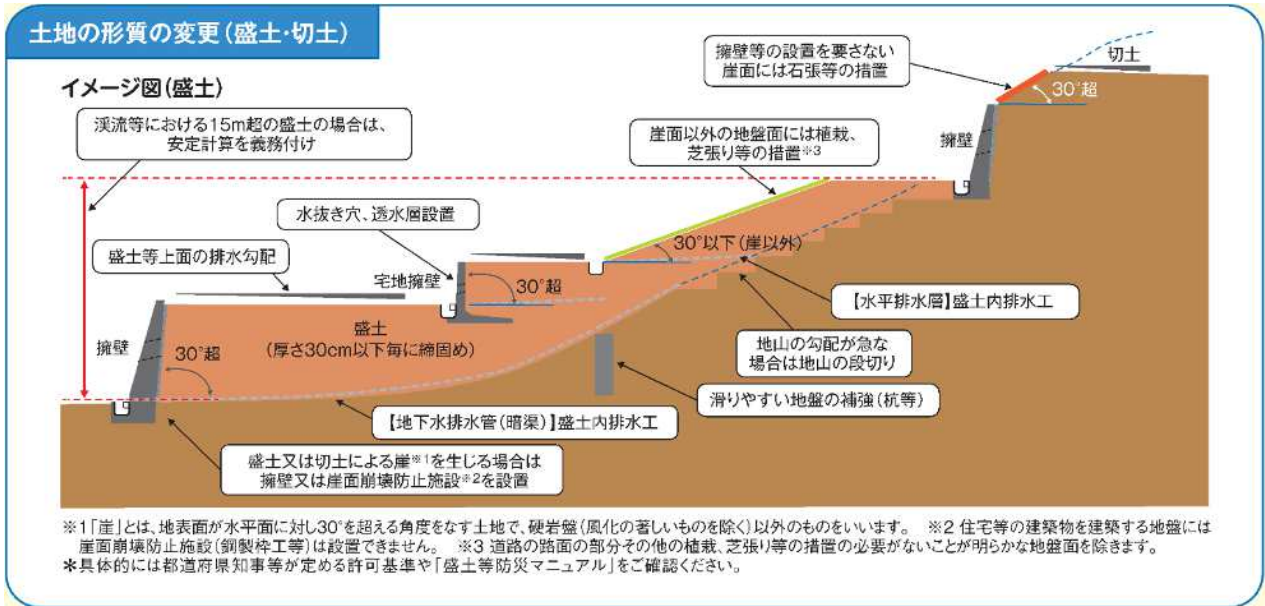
土地の形質の変更(盛土・切土)

イメージ図(盛土)

擁壁等の設置を要さない崖面には石張等の措置

切土

30°超

擁壁

渓流等における15m超の盛土の場合は、安定計算を義務付け

崖面以外の地盤面には植栽、芝張り等の措置※3

水抜き穴、透水層設置

30°以下(崖以外)

盛土等上面の排水勾配

宅地擁壁

30°超

【水平排水層】盛土内排水工

擁壁

盛土
(厚さ30cm以下毎に締固め)

30°超

地山の勾配が急な場合は地山の段切り

滑りやすい地盤の補強(杭等)

【地下水排水管(暗渠)】盛土内排水工

盛土又は切土による崖※1を生じる場合は擁壁又は崖面崩壊防止施設※2を設置

※1「崖」とは、地表面が水平面に対し30°を超える角度をなす土地で、硬岩盤(風化の著しいものを除く)以外のものをいいます。 ※2 住宅等の建築物を建築する地盤には崖面崩壊防止施設(鋼製枠工等)は設置できません。 ※3 道路の路面の部分その他の植栽、芝張り等の措置の必要がないことが明らかな地盤面を除きます。
＊具体的には都道府県知事等が定める許可基準や「盛土等防災マニュアル」をご確認ください。